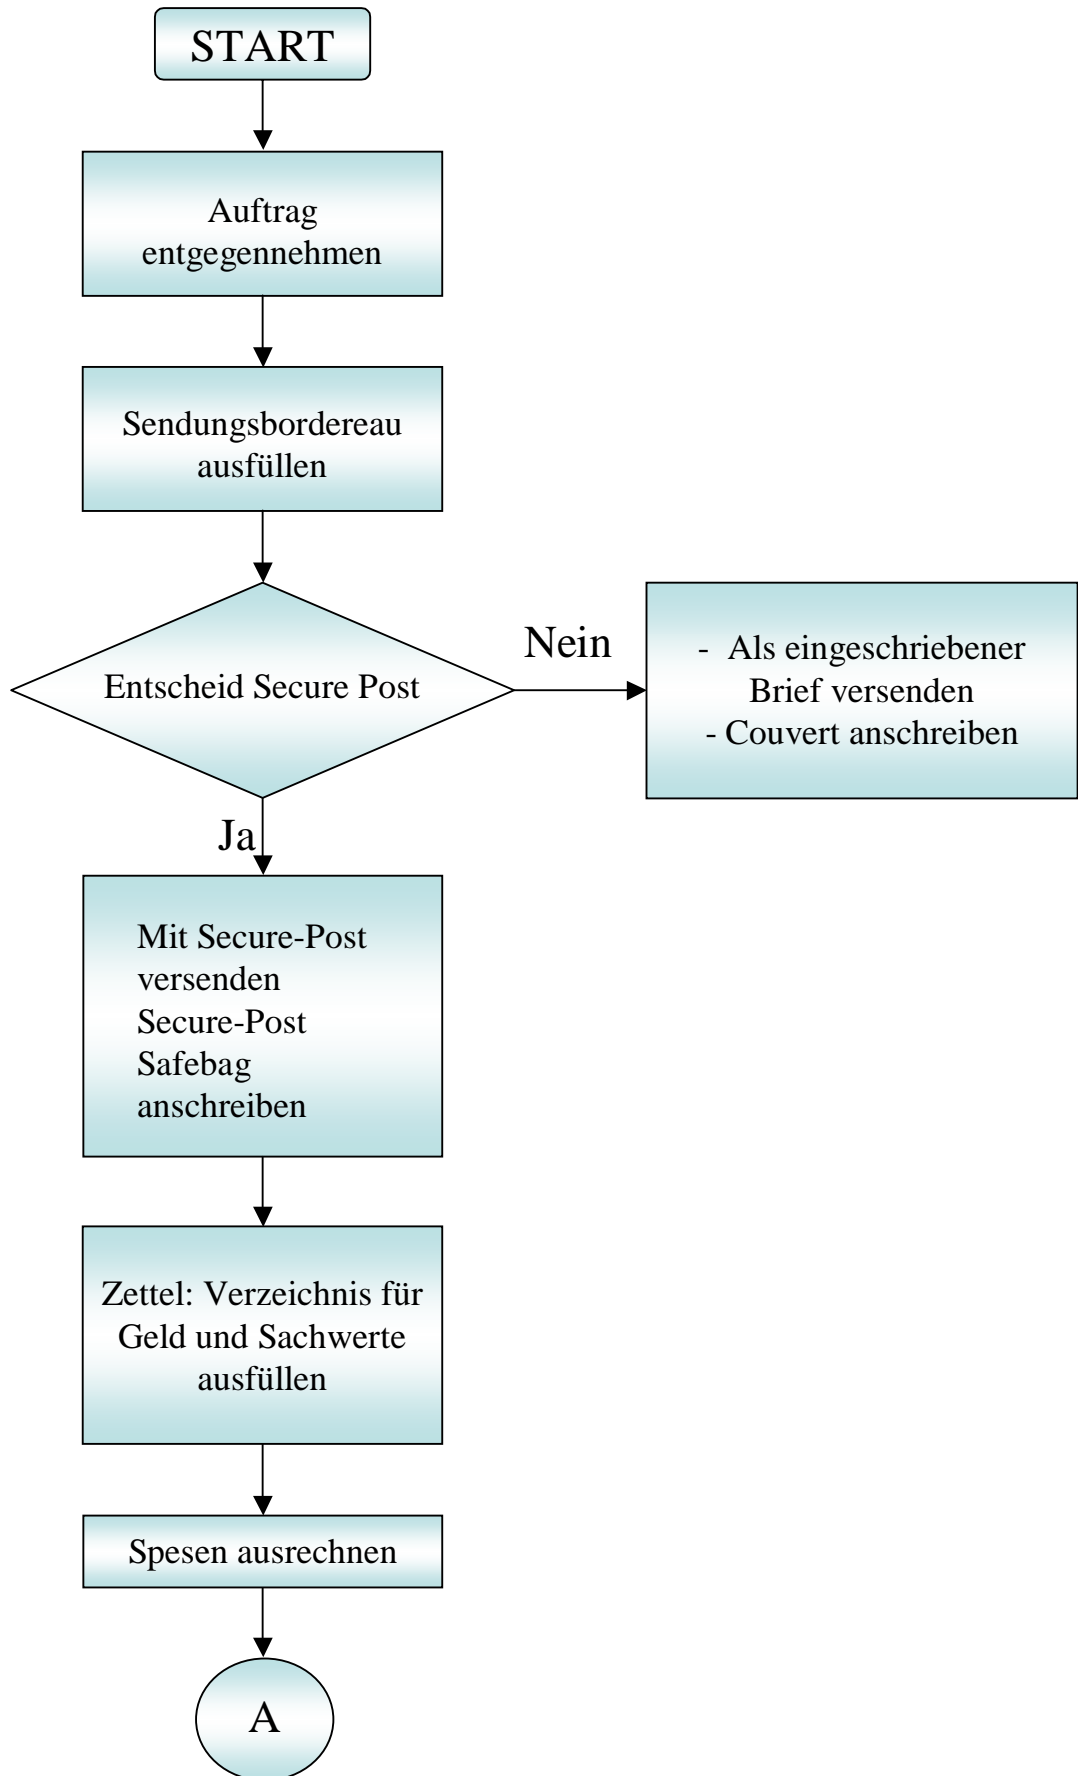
START

Auftrag entgegennehmen

Sendungsbordereau ausfüllen

Entscheid Secure Post

Nein

- Als eingeschriebener Brief versenden
- Couvert anschreiben

Ja

Mit Secure-Post versenden
Secure-Post Safebag anschreiben

Zettel: Verzeichnis für Geld und Sachwerte ausfüllen

Spesen ausrechnen

A